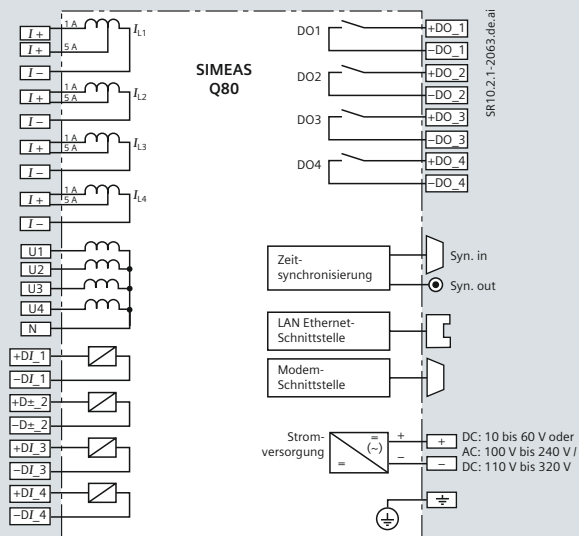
SR10.2.1-2063.de.ai

SIMEAS
Q80

$I+$
$I+$
$I-$
$I+$
$I-$
$I+$
$I-$
$I+$
$I-$

1 A
5 A
$I_{L1}$
1 A
5 A
$I_{L2}$
1 A
5 A
$I_{L3}$
1 A
5 A
$I_{L4}$

U1
U2
U3
U4
N

+DI_1
−DI_1
+D±_2
−D±_2
+DI_3
−DI_3
+DI_4
−DI_4

DO1
DO2
DO3
DO4

+DO_1
−DO_1
+DO_2
−DO_2
+DO_3
−DO_3
+DO_4
−DO_4

Zeit-
synchronisierung

Syn. in
Syn. out

LAN Ethernet-
Schnittstelle

Modem-
Schnittstelle

Strom-
versorgung

=
(~)
=
+
−

+
−

DC: 10 bis 60 V oder
AC: 100 V bis 240 V /
DC: 110 V bis 320 V